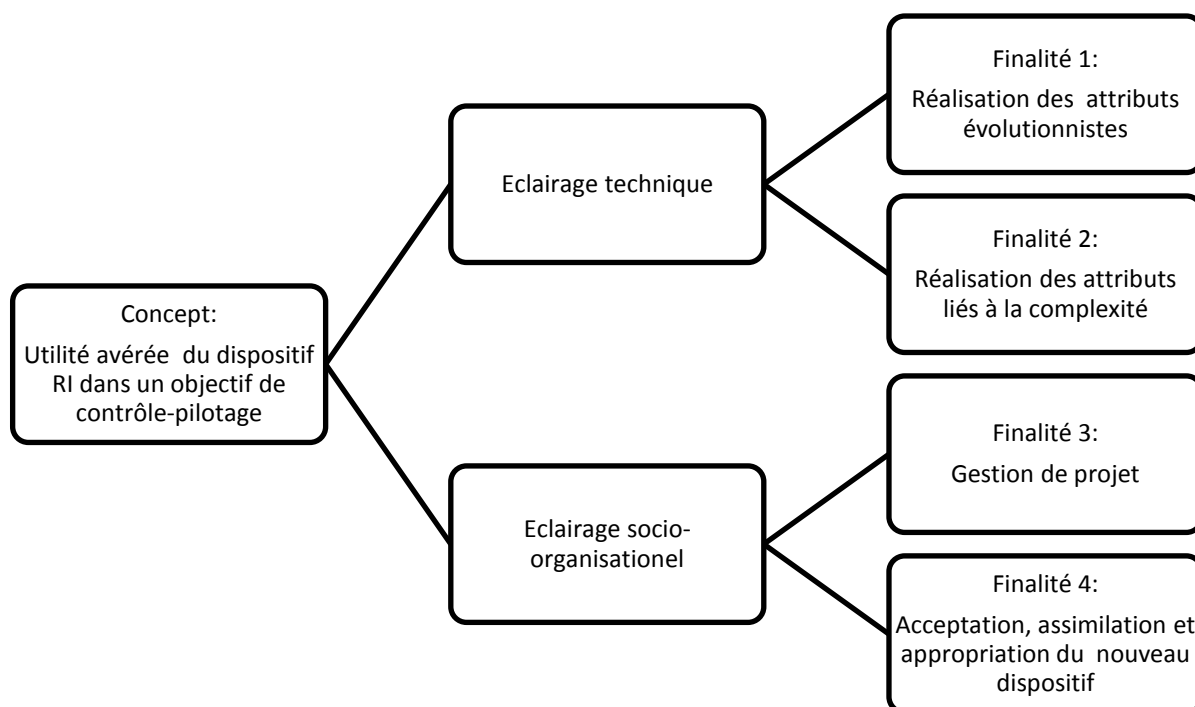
Concept:

Utilité avérée du dispositif RI dans un objectif de contrôle-pilotage

Eclairage technique

Eclairage socio-organisationel

Finalité 1:

Réalisation des attributs évolutionnistes

Finalité 2:

Réalisation des attributs liés à la complexité

Finalité 3:

Gestion de projet

Finalité 4:

Acceptation, assimilation et appropriation du nouveau dispositif